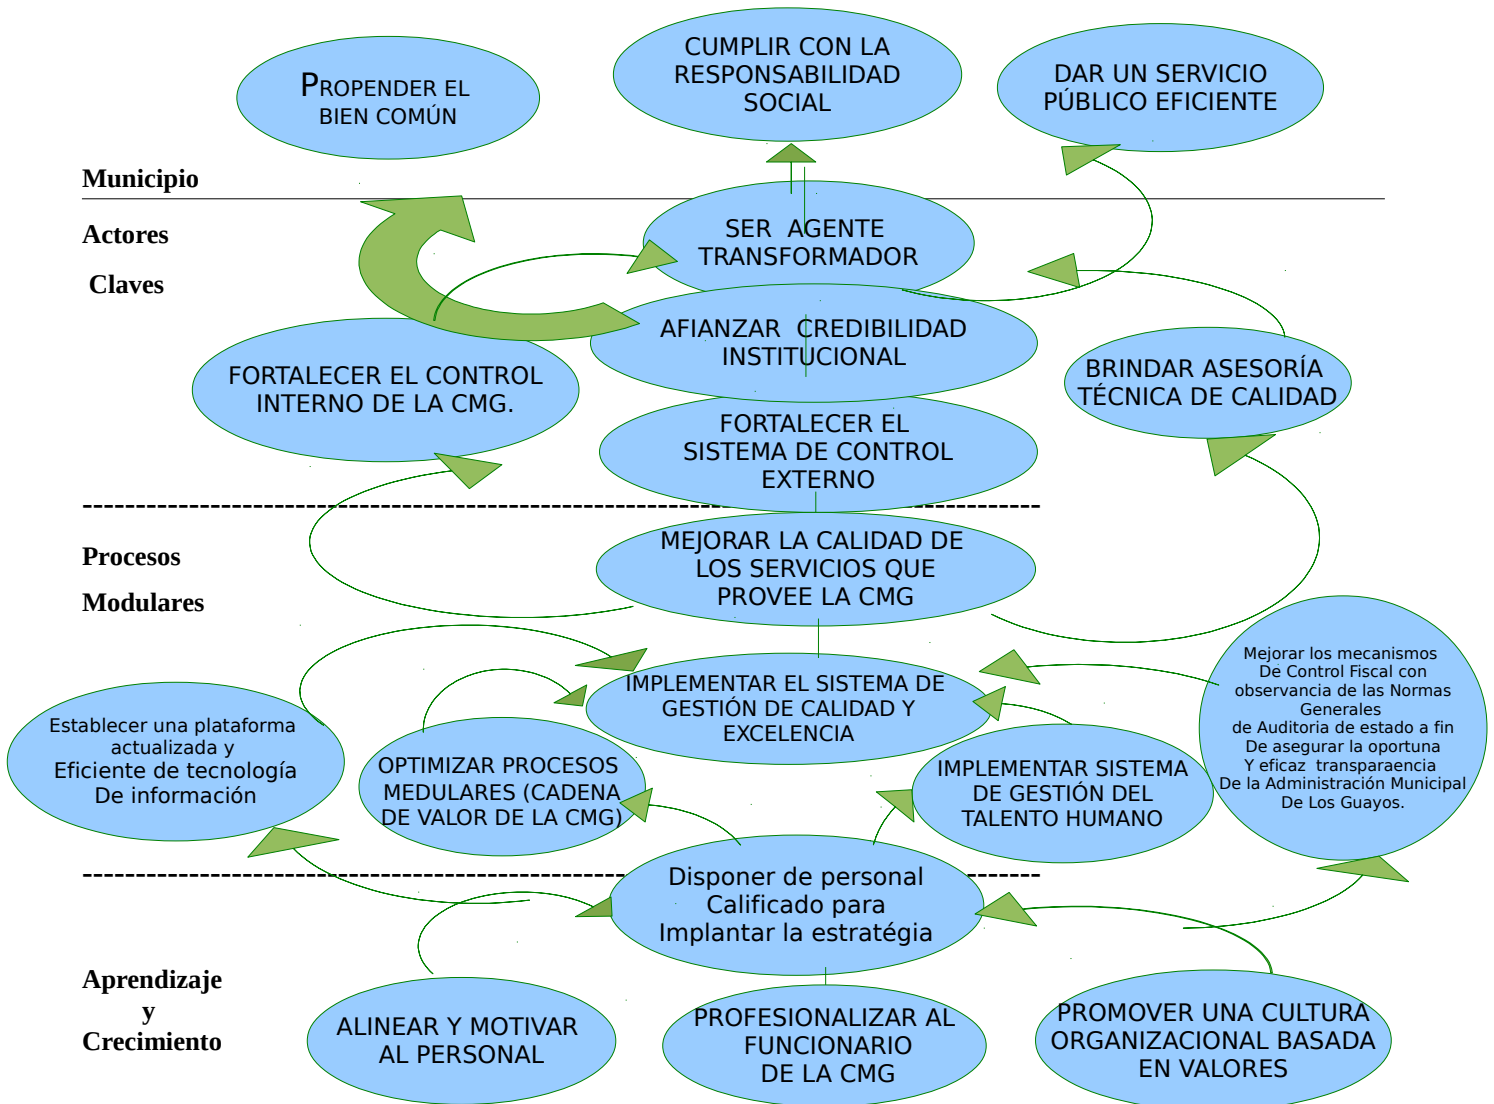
PROPENDER EL BIEN COMÚN

CUMPLIR CON LA RESPONSABILIDAD SOCIAL

DAR UN SERVICIO PÚBLICO EFICIENTE

Municipio

Actores Claves

SER AGENTE TRANSFORMADOR

AFIANZAR CREDIBILIDAD INSTITUCIONAL

FORTALECER EL CONTROL INTERNO DE LA CMG.

BRINDAR ASESORÍA TÉCNICA DE CALIDAD

FORTALECER EL SISTEMA DE CONTROL EXTERNO

Procesos Modulares

MEJORAR LA CALIDAD DE LOS SERVICIOS QUE PROVEE LA CMG

Mejorar los mecanismos De Control Fiscal con observancia de las Normas Generales de Auditoria de estado a fin De asegurar la oportuna Y eficaz transparaencia De la Administración Municipal De Los Guayos.

IMPLEMENTAR EL SISTEMA DE GESTIÓN DE CALIDAD Y EXCELENCIA

Establecer una plataforma actualizada y Eficiente de tecnología De información

OPTIMIZAR PROCESOS MEDULARES (CADENA DE VALOR DE LA CMG)

IMPLEMENTAR SISTEMA DE GESTIÓN DEL TALENTO HUMANO

Disponer de personal Calificado para Implantar la estratégia

Aprendizaje y Crecimiento

ALINEAR Y MOTIVAR AL PERSONAL

PROFESIONALIZAR AL FUNCIONARIO DE LA CMG

PROMOVER UNA CULTURA ORGANIZACIONAL BASADA EN VALORES